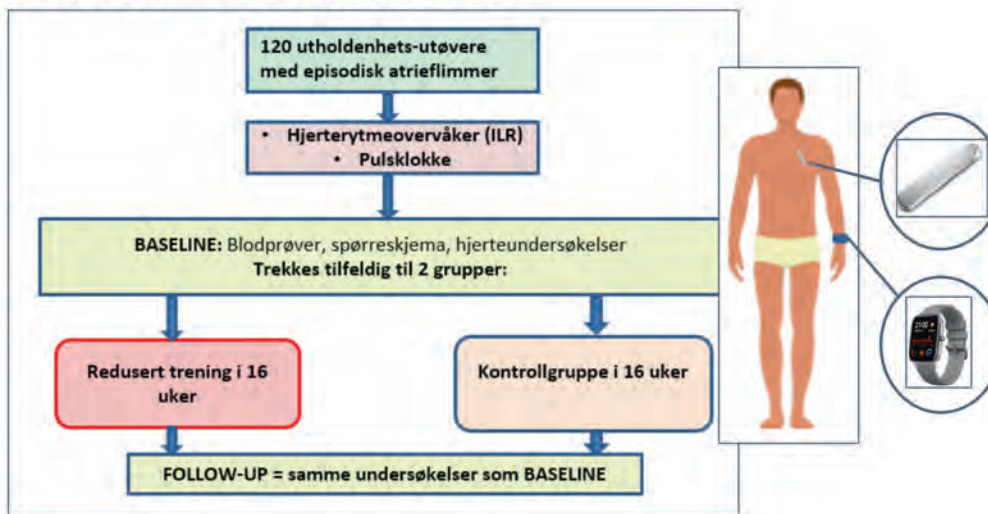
120 utholdenhets-utøvere med episodisk atrieflimmer

• Hjerterytmeovervåker (ILR)
• Pulsklokke

BASELINE: Blodprøver, spørreskjema, hjerteundersøkelser
Trekkes tilfeldig til 2 grupper:

Redusert trening i 16 uker

Kontrollgruppe i 16 uker

FOLLOW-UP = samme undersøkelser som BASELINE